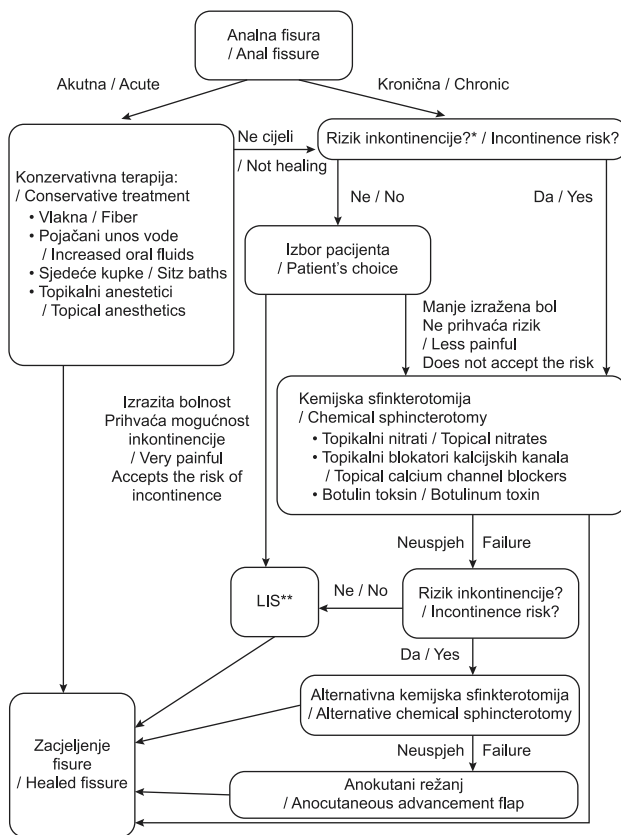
Analna fisura
/ Anal fissure

Akutna / Acute

Kronična / Chronic

Konzervativna terapija:
/ Conservative treatment
• Vlakna / Fiber
• Pojačani unos vode / Increased oral fluids
• Sjedeće kupke / Sitz baths
• Topikalni anestetici / Topical anesthetics

Ne cijeli
/ Not healing

Rizik inkontinencije?* / Incontinence risk?

Ne / No

Da / Yes

Izbor pacijenta
/ Patient's choice

Manje izražena bol
Ne prihvaća rizik
/ Less painful
Does not accept the risk

Izrazita bolnost
Prihvaća mogućnost inkontinencije
/ Very painful
Accepts the risk of incontinence

Kemijska sfinkterotomija
/ Chemical sphincterotomy
• Topikalni nitrati / Topical nitrates
• Topikalni blokatori kalcijskih kanala / Topical calcium channel blockers
• Botulin toksin / Botulinum toxin

Neuspjeh Failure

LIS**

Ne / No

Rizik inkontinencije?
/ Incontinence risk?

Da / Yes

Alternativna kemijska sfinkterotomija
/ Alternative chemical sphincterotomy

Neuspjeh Failure

Zacjeljenje fisure
/ Healed fissure

Anokutani režanj
/ Anocutaneous advancement flap